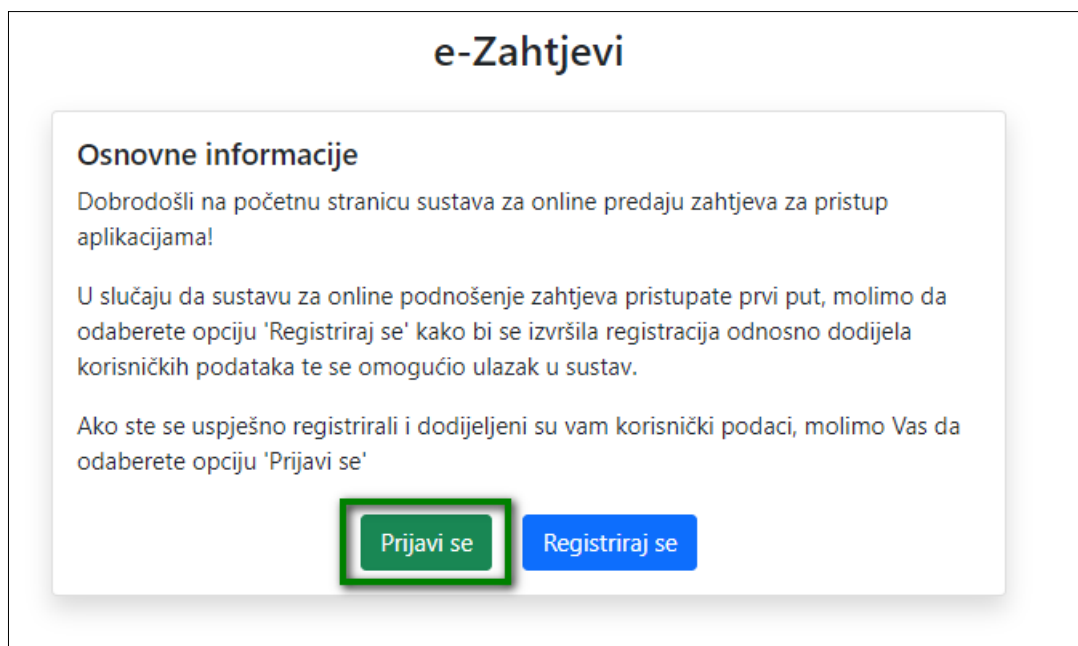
e-Zahtjevi

Osnovne informacije

Dobrodošli na početnu stranicu sustava za online predaju zahtjeva za pristup aplikacijama!

U slučaju da sustavu za online podnošenje zahtjeva pristupate prvi put, molimo da odaberete opciju 'Registriraj se' kako bi se izvršila registracija odnosno dodijela korisničkih podataka te se omogućio ulazak u sustav.

Ako ste se uspješno registrirali i dodijeljeni su vam korisnički podaci, molimo Vas da odaberete opciju 'Prijavi se'

Prijavi se

Registriraj se